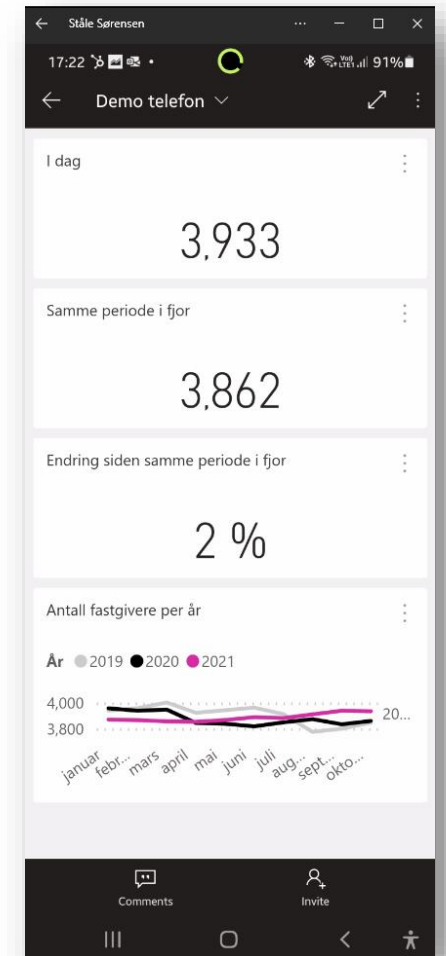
Ståle Sørensen

17:22 91%

Demo telefon

I dag

3,933

Samme periode i fjor

3,862

Endring siden samme periode i fjor

2 %

Antall fastgivere per år

År 2019 2020 2021

4,000
3,800

20...

januar febr... mars april mai juni juli aug... sept... okto...

Comments

Invite